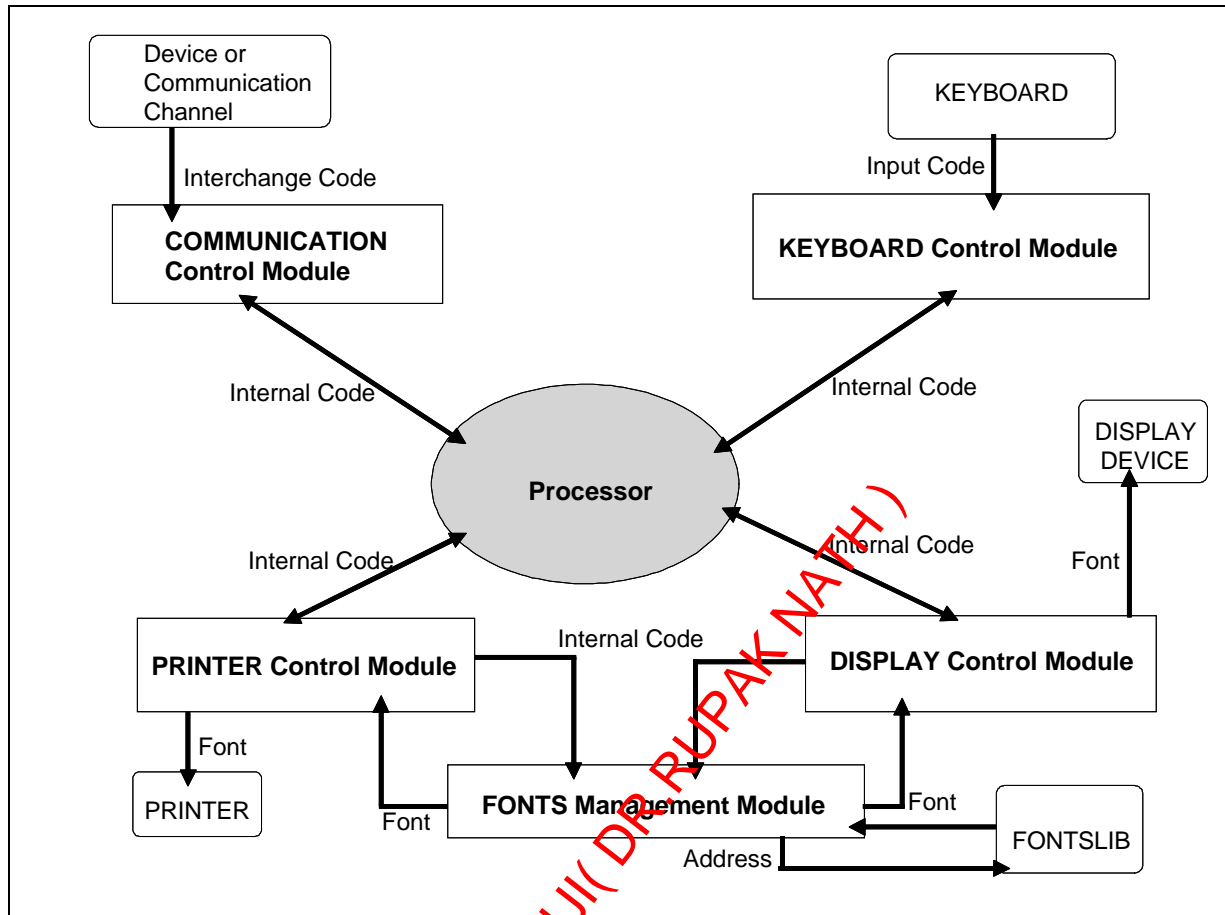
Device or Communication Channel

KEYBOARD

Interchange Code

Input Code

COMMUNICATION Control Module

KEYBOARD Control Module

Internal Code

Internal Code

DISPLAY DEVICE

Processor

Internal Code

Internal Code

Font

PRINTER Control Module

Internal Code

DISPLAY Control Module

Font

PRINTER

Font

FONTS Management Module

Font

FONTSLIB

Address

JU( DR. RUPAK NATH )